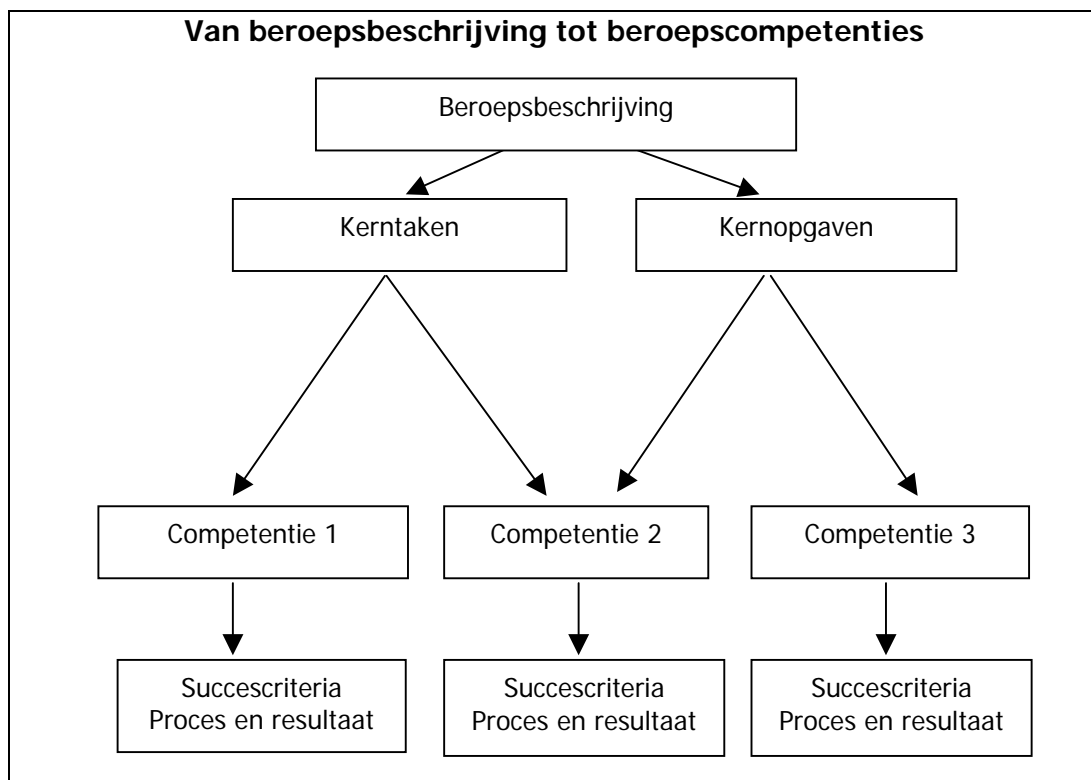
Van beroepsbeschrijving tot beroepscompetenties

Beroepsbeschrijving

Kerntaken

Kernopgaven

Competentie 1

Competentie 2

Competentie 3

Succescriteria
Proces en resultaat

Succescriteria
Proces en resultaat

Succescriteria
Proces en resultaat